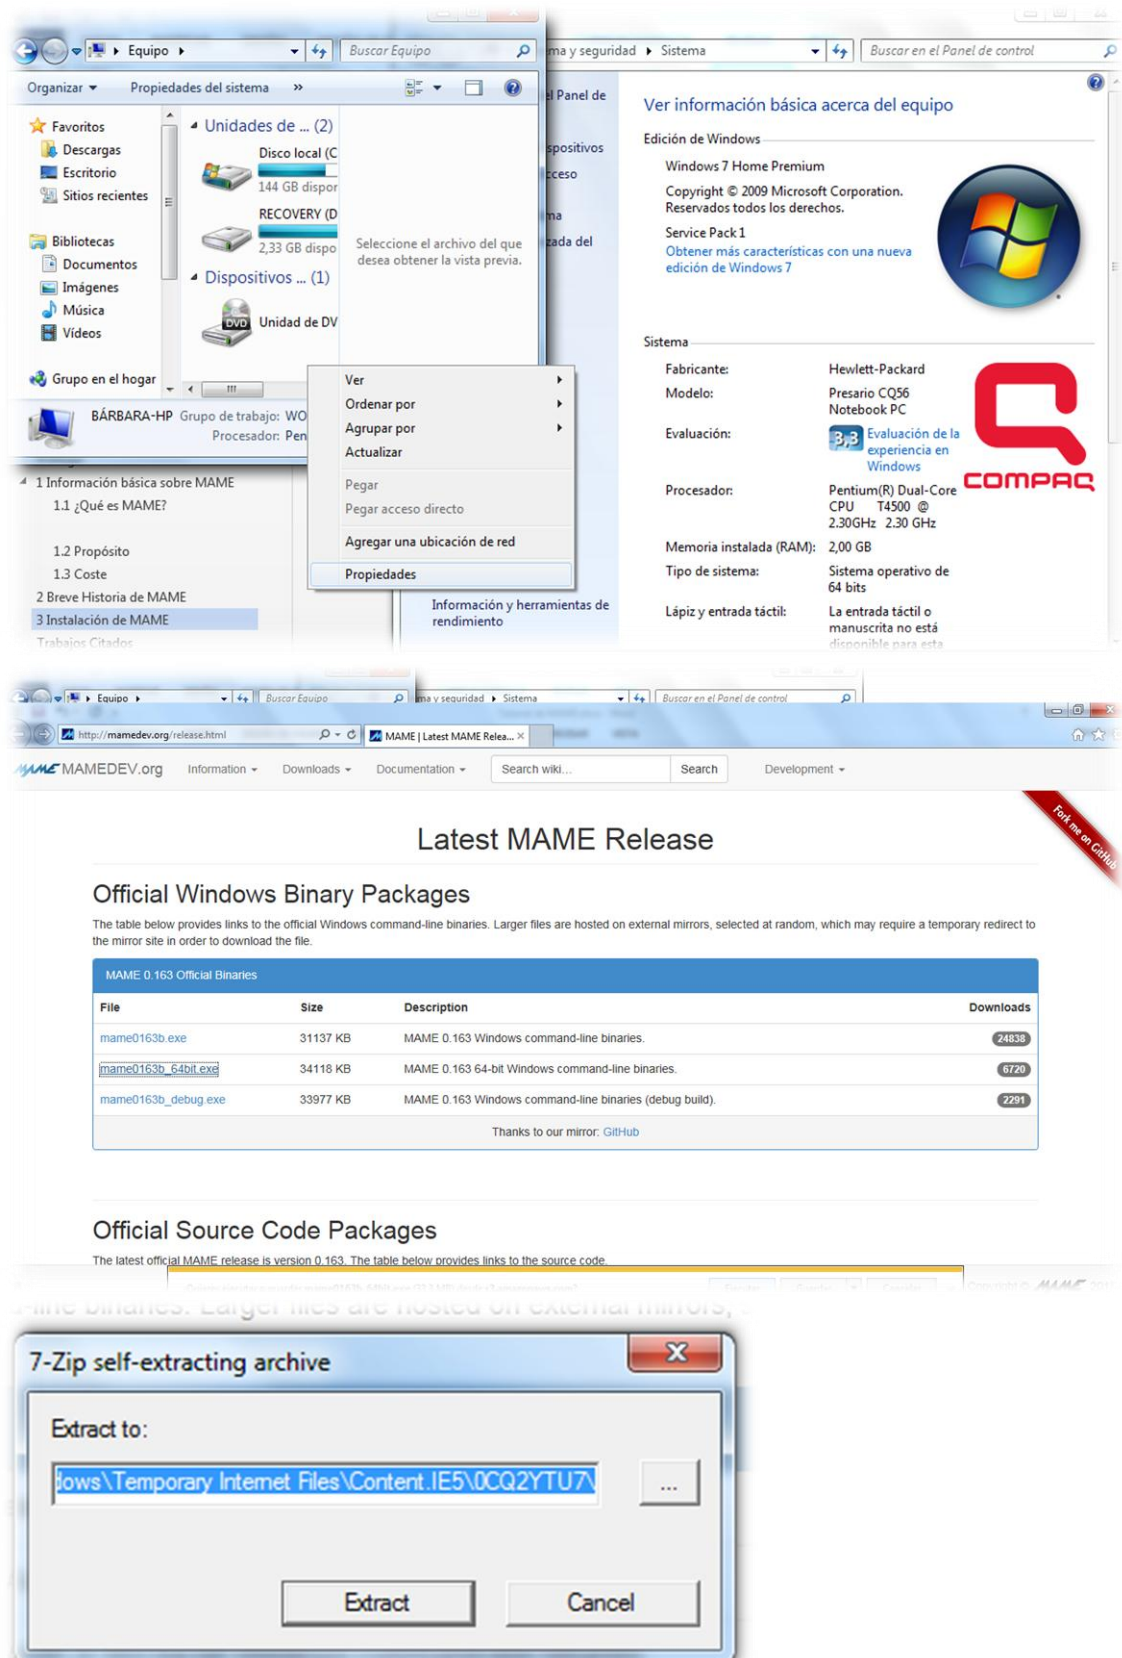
Equipo
Buscar Equipo
Organizar
Propiedades del sistema
»
Favoritos
Descargas
Escritorio
Sitios recientes
Bibliotecas
Documentos
Imágenes
Música
Vídeos
Grupo en el hogar
Unidades de ... (2)
Disco local (C
144 GB dispor
RECOVERY (D
2,33 GB dispo
Dispositivos ... (1)
Unidad de DV
Seleccione el archivo del que desea obtener la vista previa.
BÁRBARA-HP Grupo de trabajo: WO
Procesador: Pen
Ver
Ordenar por
Agrupar por
Actualizar
Pegar
Pegar acceso directo
Agregar una ubicación de red
Propiedades
1 Información básica sobre MAME
1.1 ¿Qué es MAME?
1.2 Propósito
1.3 Coste
2 Breve Historia de MAME
3 Instalación de MAME
Trabajos Citados

ma y seguridad Sistema
Buscar en el Panel de control
l Panel de
spositivos
cceso
ma
zada del
Información y herramientas de rendimiento
Ver información básica acerca del equipo
Edición de Windows
Windows 7 Home Premium
Copyright © 2009 Microsoft Corporation. Reservados todos los derechos.
Service Pack 1
Obtener más características con una nueva edición de Windows 7
Sistema
Fabricante: Hewlett-Packard
Modelo: Presario CQ56 Notebook PC
Evaluación: 3,3 Evaluación de la experiencia en Windows
Procesador: Pentium(R) Dual-Core CPU T4500 @ 2.30GHz 2.30 GHz
Memoria instalada (RAM): 2,00 GB
Tipo de sistema: Sistema operativo de 64 bits
Lápiz y entrada táctil: La entrada táctil o manuscrita no está disponible para esta
COMPAQ

http://mamedev.org/release.html
MAME | Latest MAME Relea...
MAMEDEV.org Information Downloads Documentation Search wiki... Search Development
Fork me on GitHub
Latest MAME Release
Official Windows Binary Packages
The table below provides links to the official Windows command-line binaries. Larger files are hosted on external mirrors, selected at random, which may require a temporary redirect to the mirror site in order to download the file.
MAME 0.163 Official Binaries

| File | Size | Description | Downloads |
|---|---|---|---|
| mame0163b.exe | 31137 KB | MAME 0.163 Windows command-line binaries. | 24838 |
| mame0163b_64bit.exe | 34118 KB | MAME 0.163 64-bit Windows command-line binaries. | 6720 |
| mame0163b_debug.exe | 33977 KB | MAME 0.163 Windows command-line binaries (debug build). | 2291 |

Thanks to our mirror: GitHub
Official Source Code Packages
The latest official MAME release is version 0.163. The table below provides links to the source code.

7-Zip self-extracting archive
Extract to:
lows\Temporary Internet Files\Content.IE5\0CQ2YTU7\
...
Extract
Cancel